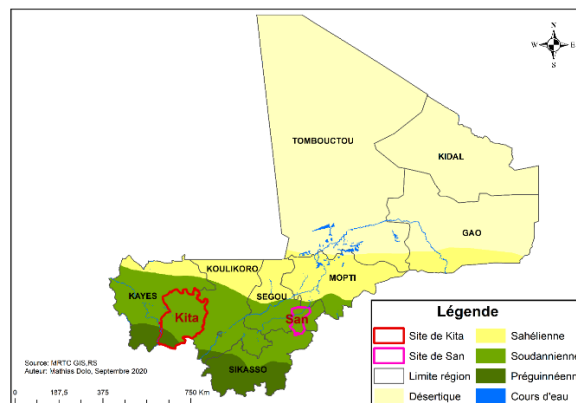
N
W E
S

TOMBOUCTOU

KIDAL

GAO

KOULIKORO

MOPTI

KAYES

SEGOU

Kita

San

SIKASSO

Source: MRTC GIS,RS
Auteur: Mathias Dolo, Septembre 2020

0 187,5 375 750 Km

Légende

Site de Kita
Site de San
Limite région
Désertique
Sahélienne
Soudannienne
Préguinéenne
Cours d'eau